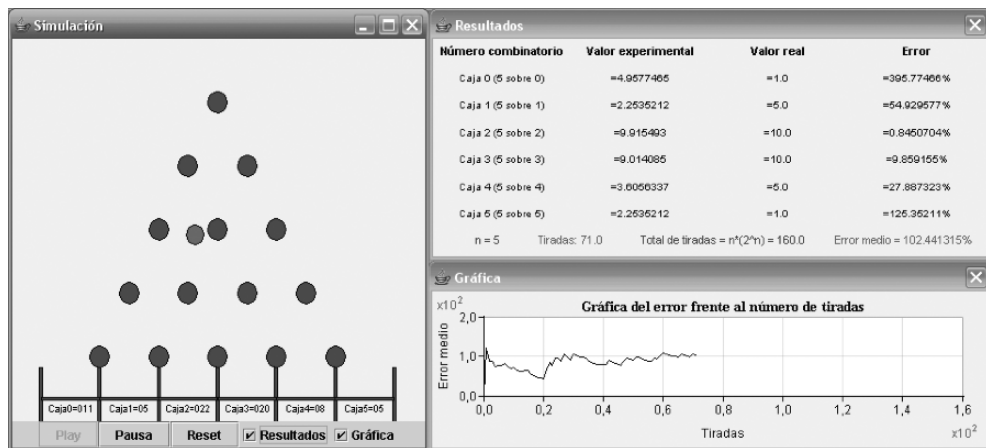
Simulación

Caja0=011 Caja1=05 Caja2=022 Caja3=020 Caja4=08 Caja5=05

Play Pausa Reset ☑ Resultados ☑ Gráfica

Resultados

| Número combinatorio | Valor experimental | Valor real | Error |
|---|---|---|---|
| Caja 0 (5 sobre 0) | =4.9577465 | =1.0 | =395.77466% |
| Caja 1 (5 sobre 1) | =2.2535212 | =5.0 | =54.929577% |
| Caja 2 (5 sobre 2) | =9.915493 | =10.0 | =0.8450704% |
| Caja 3 (5 sobre 3) | =9.014085 | =10.0 | =9.859155% |
| Caja 4 (5 sobre 4) | =3.6056337 | =5.0 | =27.887323% |
| Caja 5 (5 sobre 5) | =2.2535212 | =1.0 | =125.35211% |

n = 5 Tiradas: 71.0 Total de tiradas = n^(2^n) = 160.0 Error medio = 102.441315%

Gráfica

Gráfica del error frente al número de tiradas

$x10^2$

2,0
1,0
0,0

Error medio

0,0 0,2 0,4 0,6 0,8 1,0 1,2 1,4 1,6

Tiradas

$x10^2$